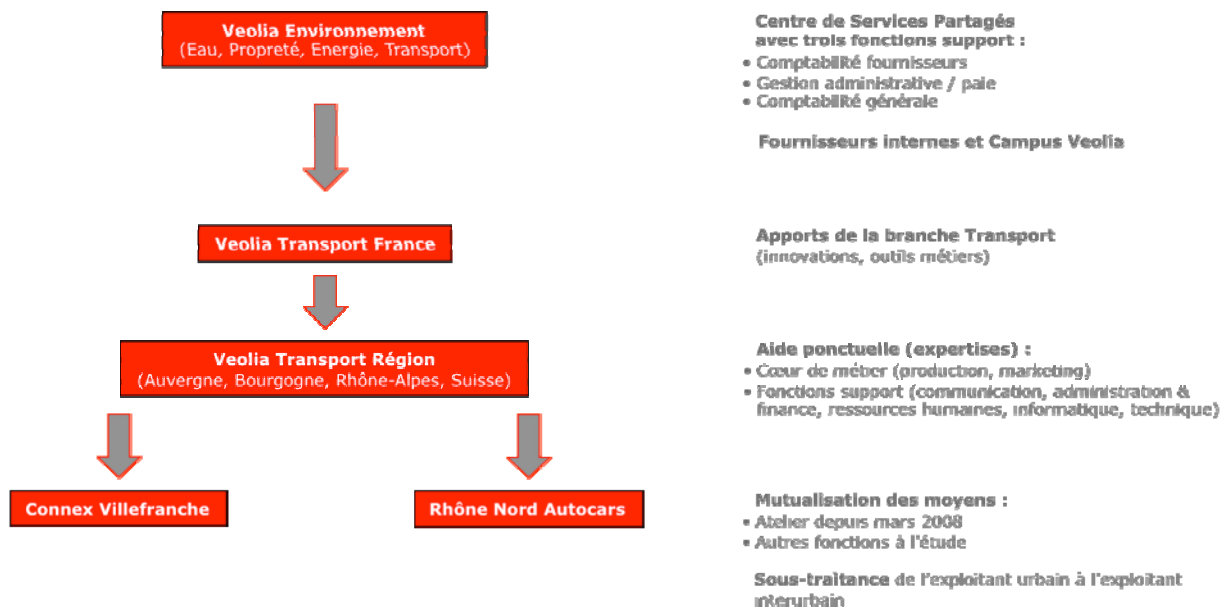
Veolia Environnement
(Eau, Propreté, Energie, Transport)

Centre de Services Partagés
avec trois fonctions support :
• Comptabilité fournisseurs
• Gestion administrative / paie
• Comptabilité générale

Fournisseurs internes et Campus Veolia

Veolia Transport France

Apports de la branche Transport
(innovations, outils métiers)

Veolia Transport Région
(Auvergne, Bourgogne, Rhône-Alpes, Suisse)

Aide ponctuelle (expertises) :
• Cœur de métier (production, marketing)
• Fonctions support (communication, administration & finance, ressources humaines, informatique, technique)

Connex Villefranche

Rhône Nord Autocars

Mutualisation des moyens :
• Atelier depuis mars 2008
• Autres fonctions à l'étude

Sous-traitance de l'exploitant urbain à l'exploitant interurbain